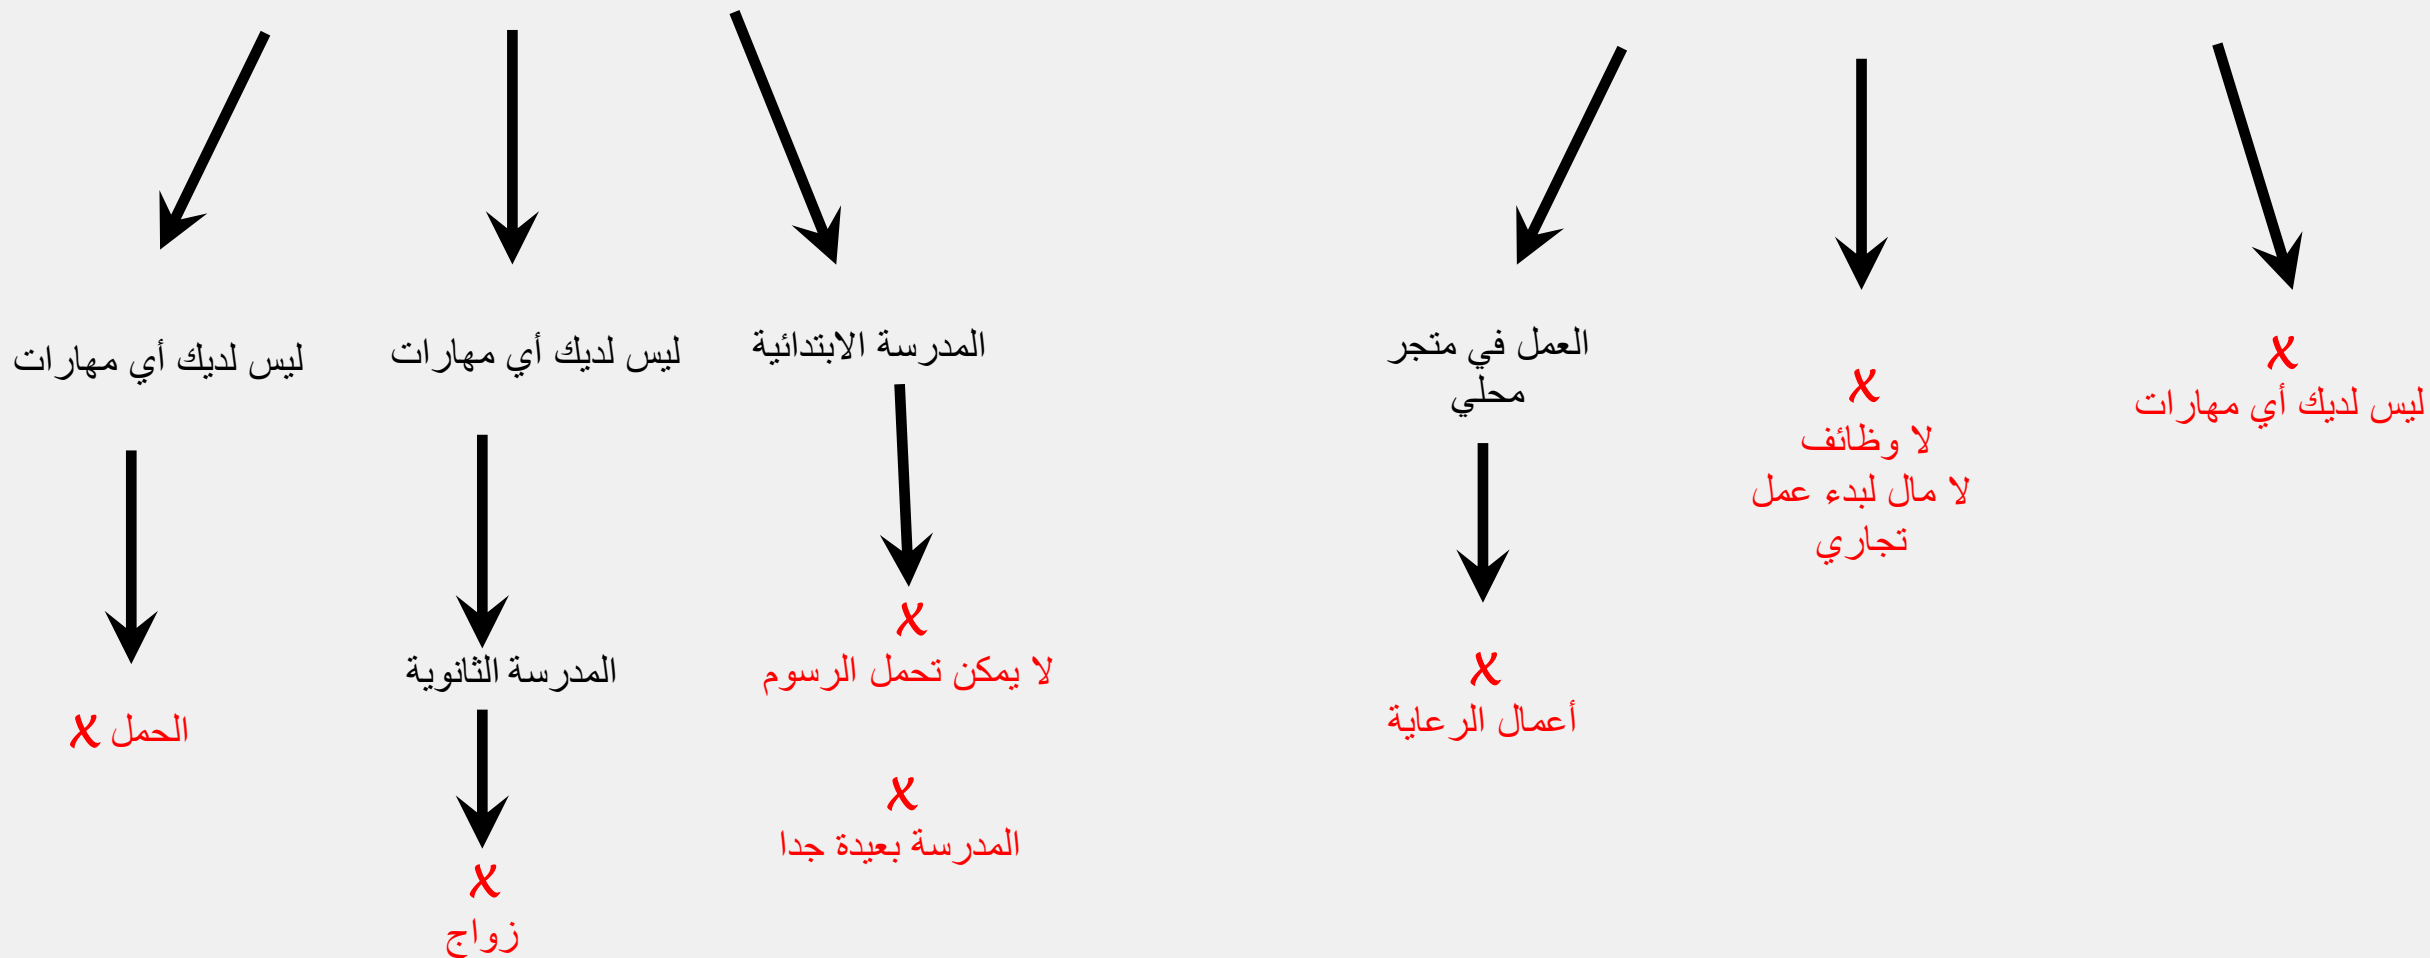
ليس لديك أي مهارات

ليس لديك أي مهارات

المدرسة الابتدائية

العمل في متجر محلي

✗
لا وظائف
لا مال لبدء عمل تجاري

✗
ليس لديك أي مهارات

الحمل ✗

المدرسة الثانوية

✗
زواج

✗
لا يمكن تحمل الرسوم

✗
المدرسة بعيدة جدا

✗
أعمال الرعاية